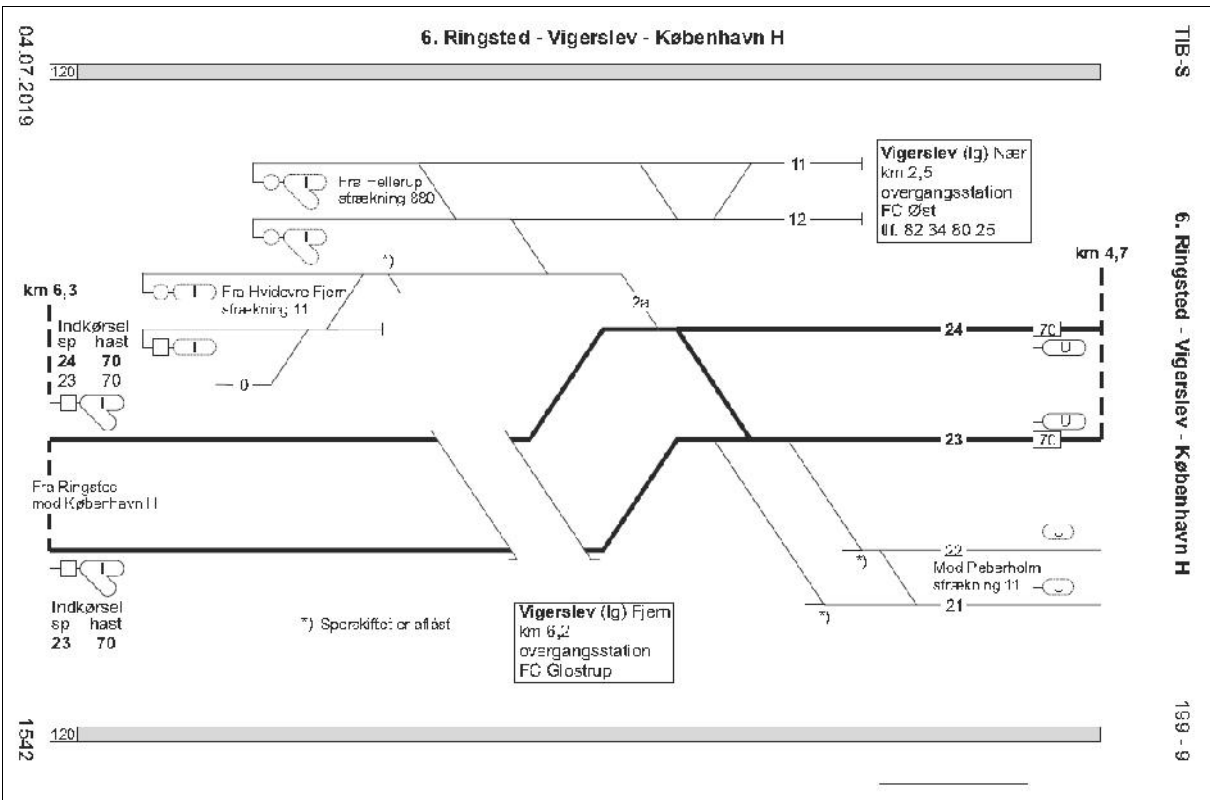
04.07.2019

6. Ringsted - Vigerslev - København H

TIB-S

120

Fra Hellerup strækning 880

11

12

Vigerslev (lg) Nær
km 2,5
overgangsstation
FC Øst
tlf. 82 34 80 25

6. Ringsted - Vigerslev - København H

km 4,7

*)

Fra Hvidovre Fjern strækning 11

2a

km 6,3

Indkørsel
sp hast
24 70
23 70

0

24

70

U

U

23

70

Fra Ringsted mod København H

22

*)

Mod Peberholm strækning 11

21

*)

Indkørsel
sp hast
23 70

*) Sporskiftet er aflåst

Vigerslev (lg) Fjern
km 6,2
overgangsstation
FC Glostrup

120

1542

199 - 9